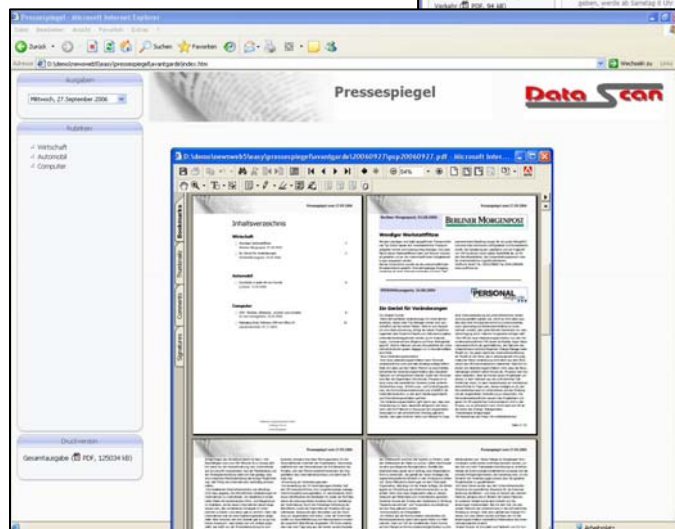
Pressespiegel - Microsoft Internet Explorer

Zurück

Suchen

Favoriten

Wechseln zu

Ausgaben

Mittwoch, 27 September 2006

Rubriken

Wirtschaft

Automobil

Computer

Pressespiegel

Data Scan

Inhaltsverzeichnis

Wirtschaft

Automobil

Computer

BERLINER MORGENPOST

PERSONAL

Bookmarks

Thumbnails

Comments

Signatures

Druckversion

Gesamtausgabe (PDF, 125034 kB)

Arbeitsplatz